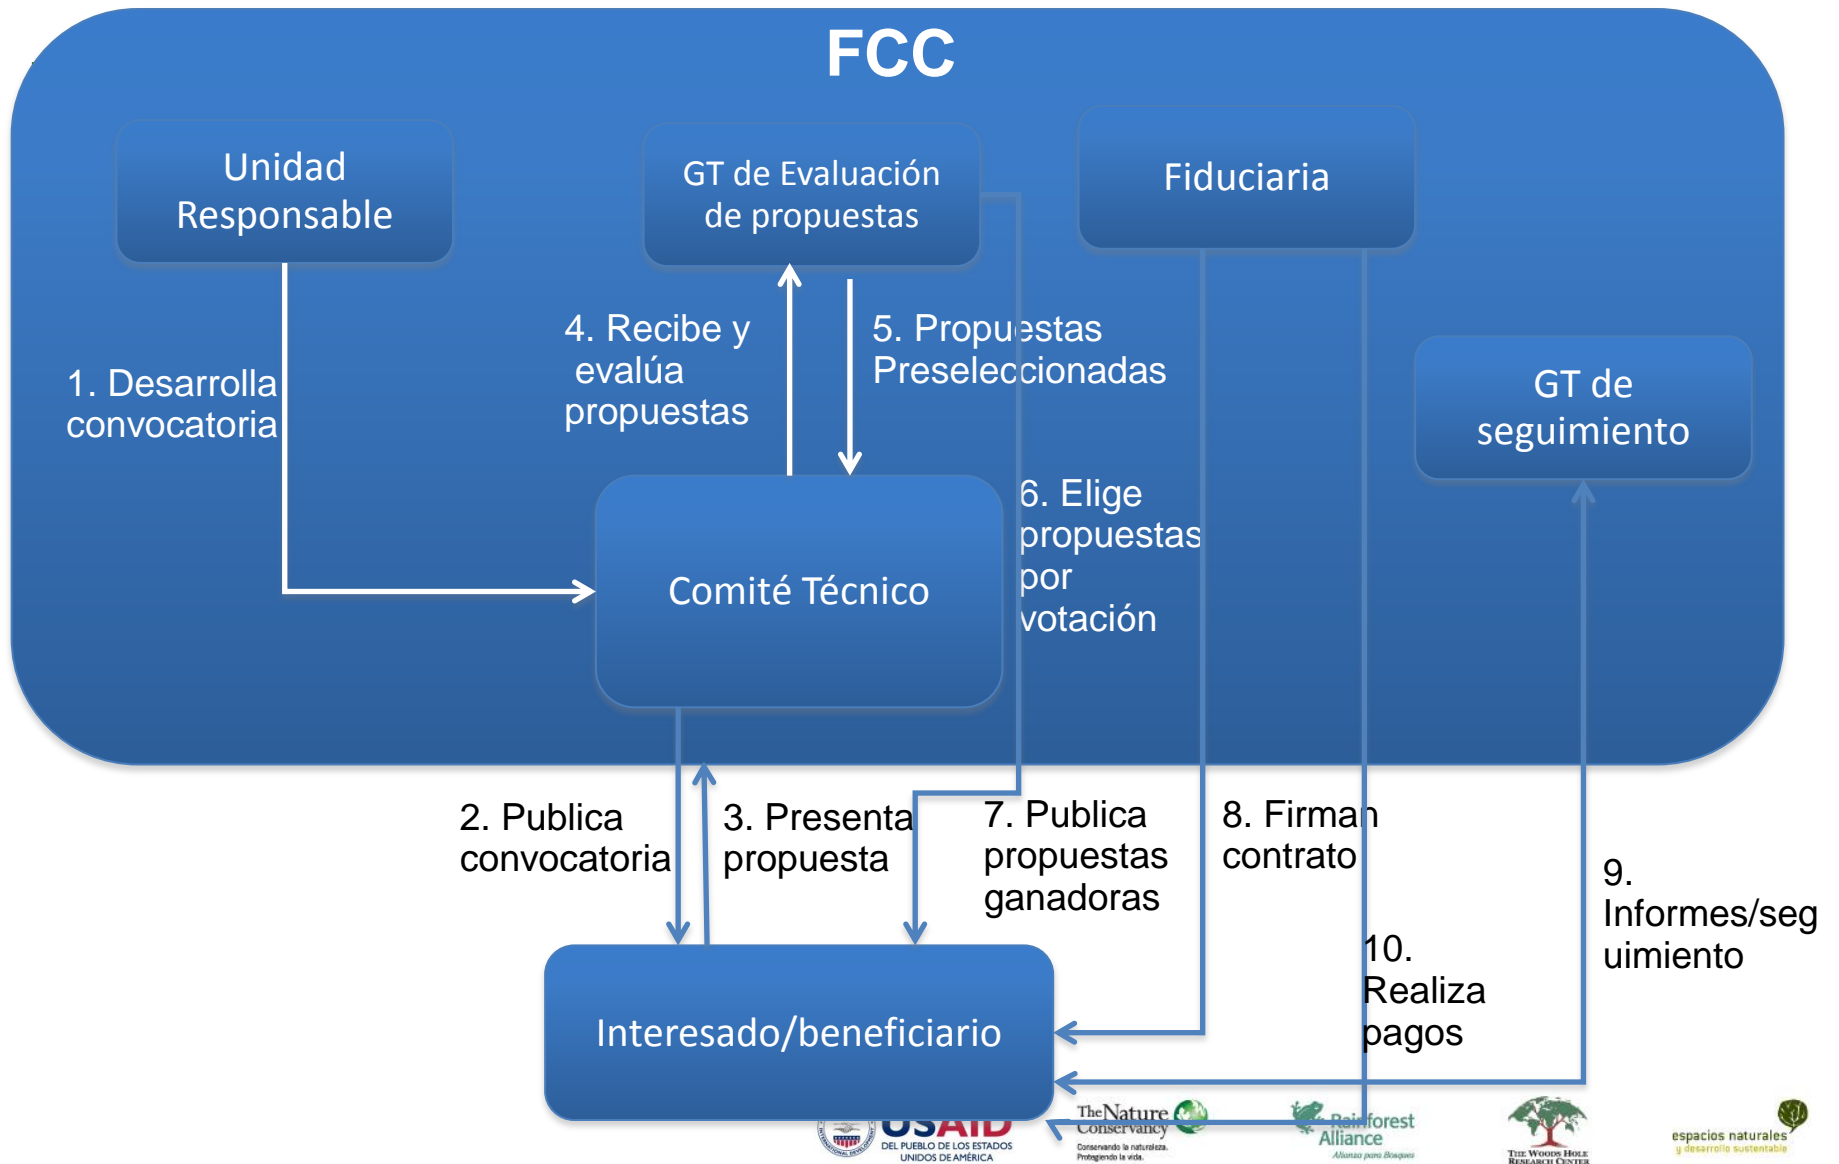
FCC

Unidad Responsable

GT de Evaluación de propuestas

Fiduciaria

1. Desarrolla convocatoria

4. Recibe y evalúa propuestas

5. Propuestas Preseleccionadas

GT de seguimiento

Comité Técnico

6. Elige propuestas por votación

2. Publica convocatoria

3. Presenta propuesta

7. Publica propuestas ganadoras

8. Firman contrato

9. Informes/seguimiento

10. Realiza pagos

Interesado/beneficiario

USAID DEL PUEBLO DE LOS ESTADOS UNIDOS DE AMÉRICA

The Nature Conservancy Conservando la naturaleza. Protegiendo la vida.

Rainforest Alliance Alianza para Bosques

The Woods Hole Research Center

espacios naturales y desarrollo sustentable